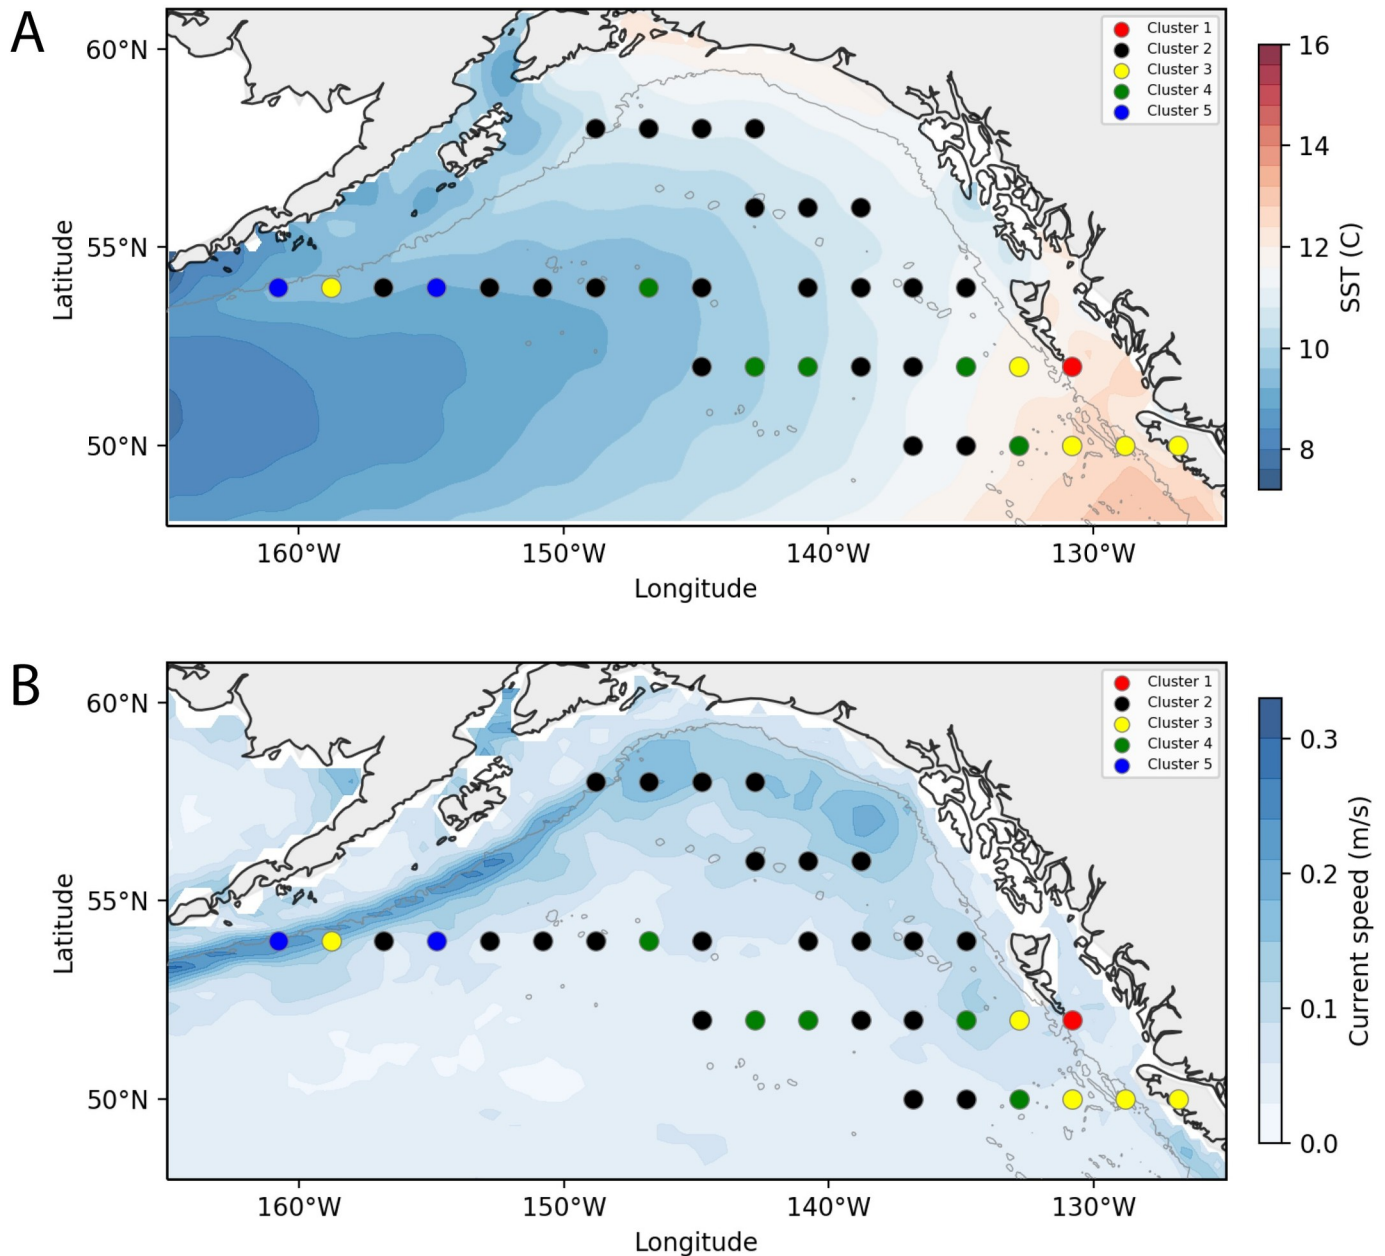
A

60°N
55°N
50°N
Latitude
160°W 150°W 140°W 130°W
Longitude

Cluster 1
Cluster 2
Cluster 3
Cluster 4
Cluster 5

16
14
12
10
8
SST (C)

B

60°N
55°N
50°N
Latitude
160°W 150°W 140°W 130°W
Longitude

Cluster 1
Cluster 2
Cluster 3
Cluster 4
Cluster 5

0.3
0.2
0.1
0.0
Current speed (m/s)